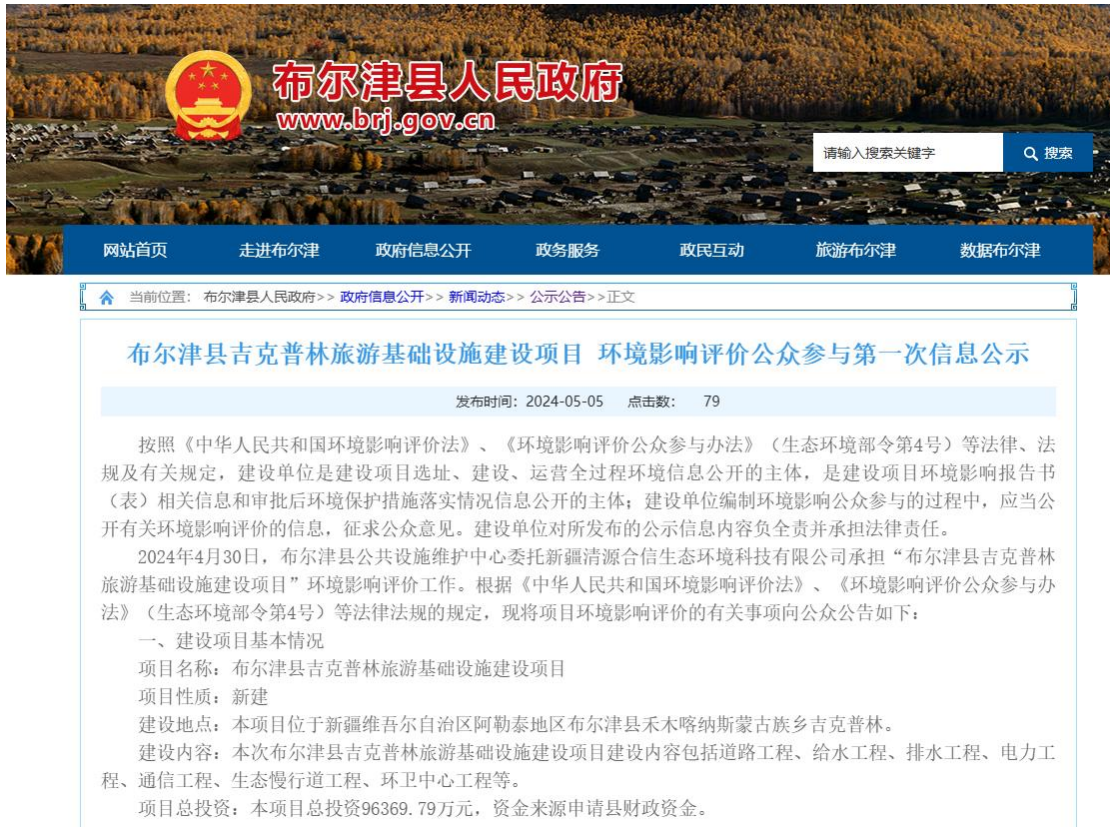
布尔津县人民政府
www.brj.gov.cn

请输入搜索关键字
搜索

网站首页 走进布尔津 政府信息公开 政务服务 政民互动 旅游布尔津 数据布尔津

当前位置：布尔津县人民政府>> 政府信息公开>> 新闻动态>> 公示公告>>正文

布尔津县吉克普林旅游基础设施建设项目 环境影响评价公众参与第一次信息公示

发布时间：2024-05-05 点击数： 79

按照《中华人民共和国环境影响评价法》、《环境影响评价公众参与办法》（生态环境部令第4号）等法律、法规及有关规定，建设单位是建设项目选址、建设、运营全过程环境信息公开的主体，是建设项目环境影响报告书（表）相关信息和审批后环境保护措施落实情况信息公开的主体；建设单位编制环境影响公众参与的过程中，应当公开有关环境影响评价的信息，征求公众意见。建设单位对所发布的公示信息内容负全责并承担法律责任。

2024年4月30日，布尔津县公共设施维护中心委托新疆清源合信生态环境科技有限公司承担“布尔津县吉克普林旅游基础设施建设项目”环境影响评价工作。根据《中华人民共和国环境影响评价法》、《环境影响评价公众参与办法》（生态环境部令第4号）等法律法规的规定，现将项目环境影响评价的有关事项向公众公告如下：

一、建设项目基本情况

项目名称：布尔津县吉克普林旅游基础设施建设项目

项目性质：新建

建设地点：本项目位于新疆维吾尔自治区阿勒泰地区布尔津县禾木喀纳斯蒙古族乡吉克普林。

建设内容：本次布尔津县吉克普林旅游基础设施建设项目建设内容包括道路工程、给水工程、排水工程、电力工程、通信工程、生态慢行道工程、环卫中心工程等。

项目总投资：本项目总投资96369.79万元，资金来源申请县财政资金。